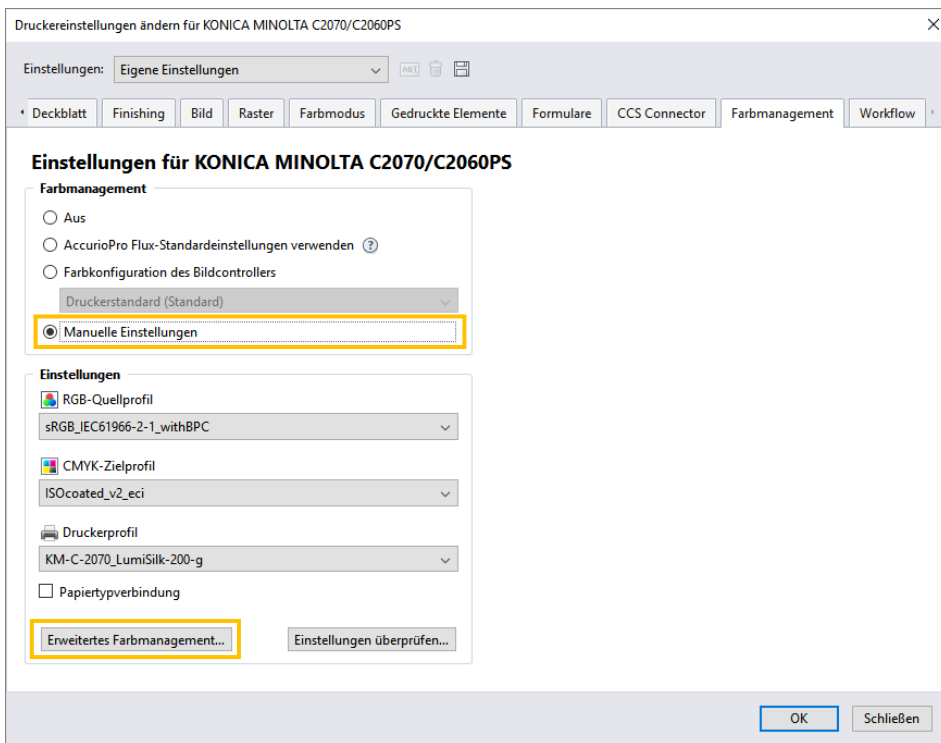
Druckereinstellungen ändern für KONICA MINOLTA C2070/C2060PS

Einstellungen: Eigene Einstellungen

Deckblatt | Finishing | Bild | Raster | Farbmodus | Gedruckte Elemente | Formulare | CCS Connector | Farbmanagement | Workflow

Einstellungen für KONICA MINOLTA C2070/C2060PS

Farbmanagement

Aus

AccurioPro Flux-Standardeinstellungen verwenden ?

Farbkonfiguration des Bildcontrollers

Druckerstandard (Standard)

Manuelle Einstellungen

Einstellungen

RGB-Quellprofil

sRGB_IEC61966-2-1_withBPC

CMYK-Zielprofil

ISOcoated_v2_eci

Druckerprofil

KM-C-2070_LumiSilk-200-g

Papiertypverbindung

Erweitertes Farbmanagement...

Einstellungen überprüfen...

OK

Schließen